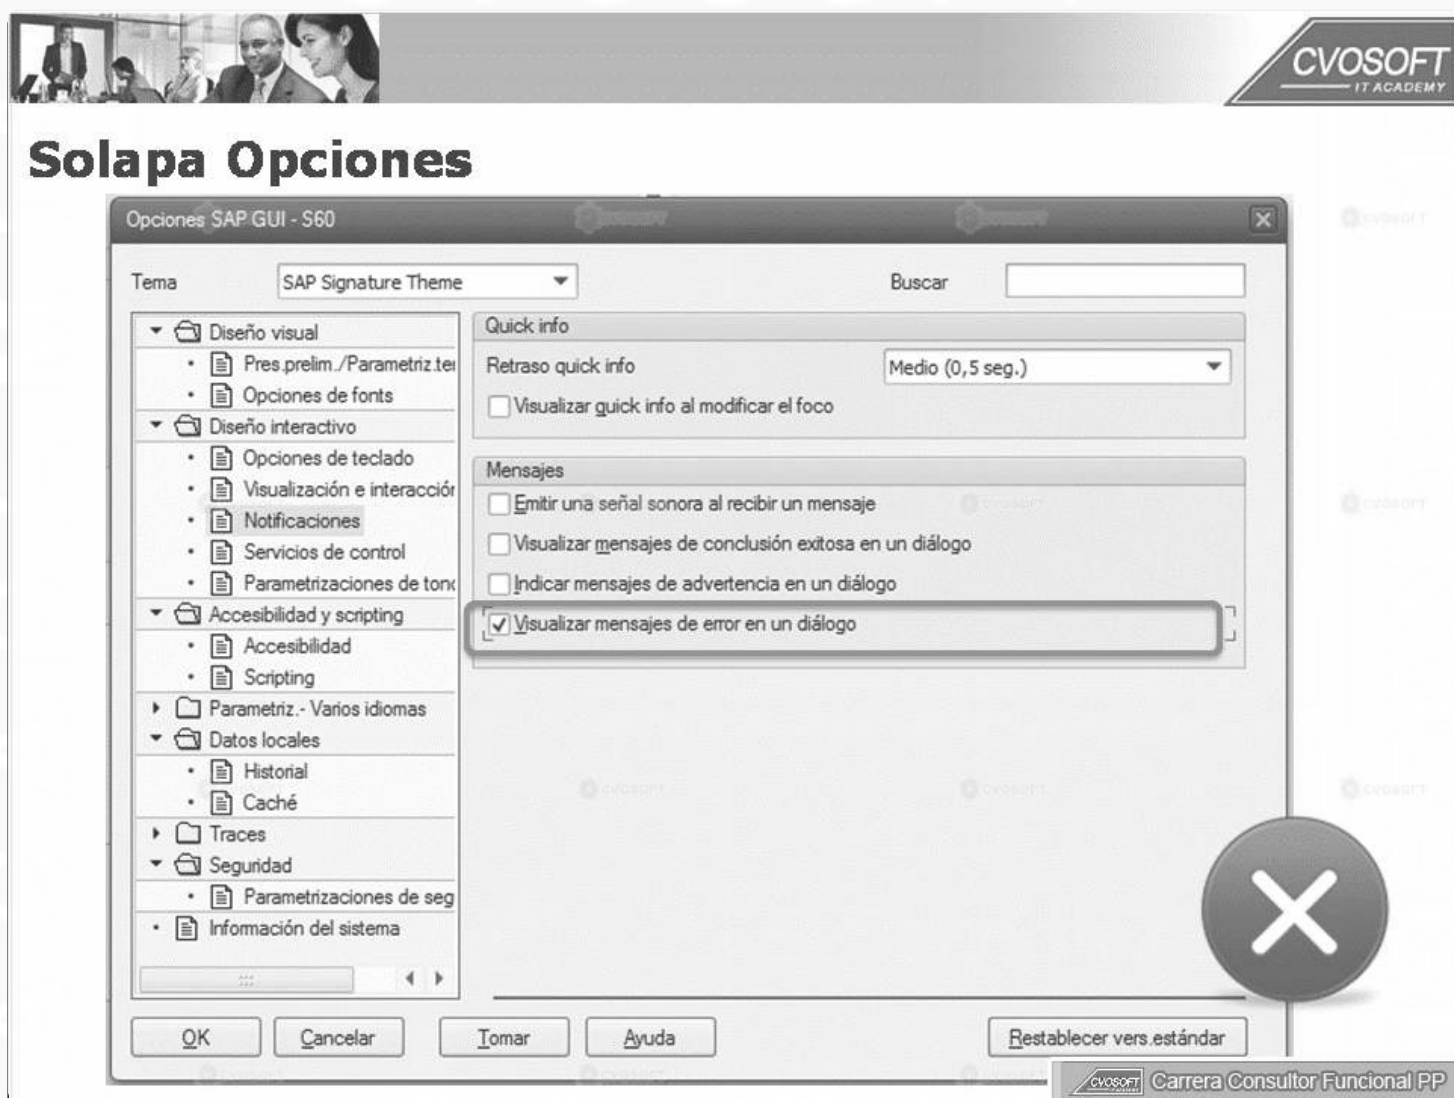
CVOSOFT IT ACADEMY

Solapa Opciones

Opciones SAP GUI - S60

Tema SAP Signature Theme

Buscar

Diseño visual
Pres.prelim./Parametriz.te
Opciones de fonts
Diseño interactivo
Opciones de teclado
Visualización e interacción
Notificaciones
Servicios de control
Parametrizaciones de ton
Accesibilidad y scripting
Accesibilidad
Scripting
Parametriz.- Varios idiomas
Datos locales
Historial
Caché
Traces
Seguridad
Parametrizaciones de seg
Información del sistema

Quick info
Retraso quick info Medio (0,5 seg.)
Visualizar quick info al modificar el foco

Mensajes
Emitir una señal sonora al recibir un mensaje
Visualizar mensajes de conclusión exitosa en un diálogo
Indicar mensajes de advertencia en un diálogo
Visualizar mensajes de error en un diálogo

OK Cancelar Tomar Ayuda Restablecer vers.estándar

CVOSOFT Carrera Consultor Funcional PP